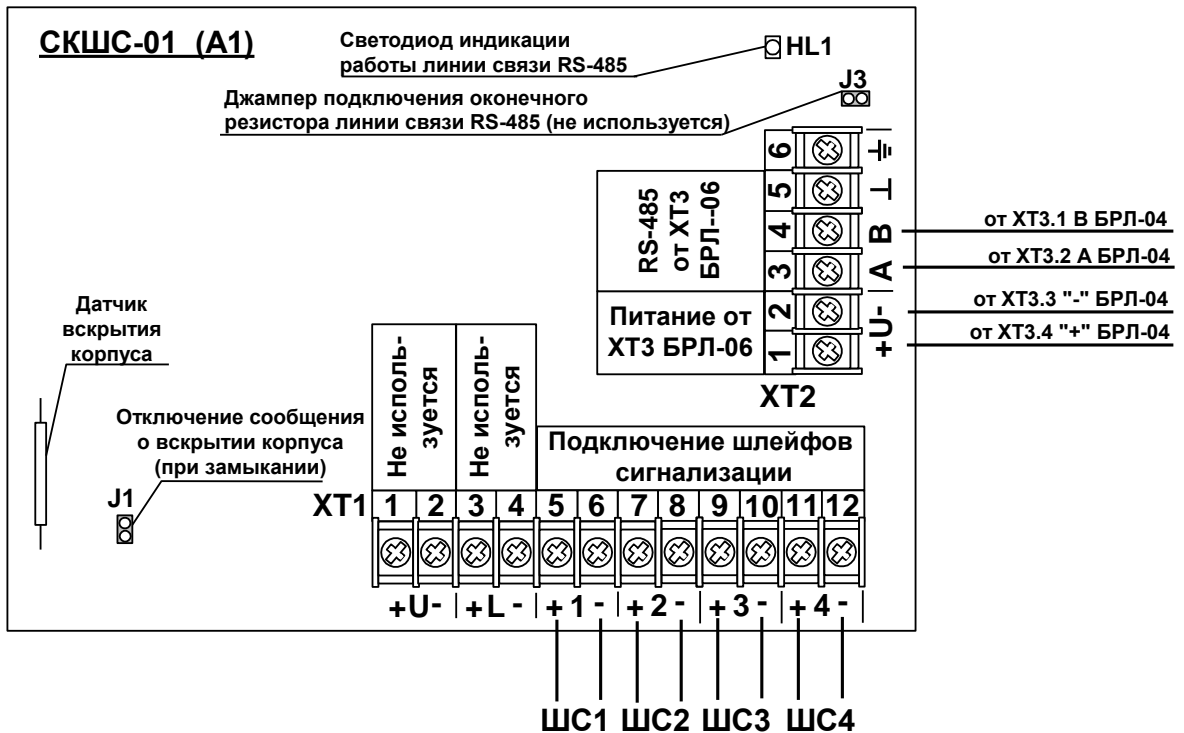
СКШС-01 (А1)

Светодиод индикации работы линии связи RS-485

HL1

J3

Джампер подключения оконечного резистора линии связи RS-485 (не используется)

RS-485 от ХТ3 БРЛ--06

Питание от ХТ3 БРЛ-06

6 5 4 3 2 1

⏚ ⊥ В А -U+

от ХТ3.1 В БРЛ-04

от ХТ3.2 А БРЛ-04

от ХТ3.3 "-" БРЛ-04

от ХТ3.4 "+" БРЛ-04

ХТ2

Датчик вскрытия корпуса

Отключение сообщения о вскрытии корпуса (при замыкании)

J1

Не используется

Не используется

Подключение шлейфов сигнализации

ХТ1 1 2 3 4 5 6 7 8 9 10 11 12

+U- +L - + 1 - + 2 - + 3 - + 4 -

ШС1 ШС2 ШС3 ШС4